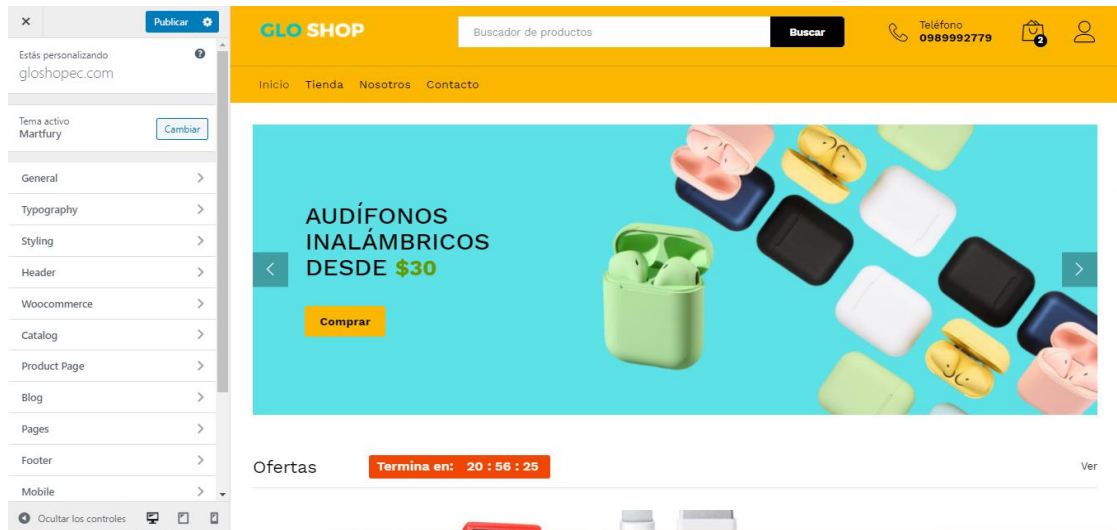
×
Publicar
Estás personalizando
gloshopec.com
Tema activo
Martfury
Cambiar
General
Typography
Styling
Header
Woocommerce
Catalog
Product Page
Blog
Pages
Footer
Mobile
Ocultar los controles

GLO SHOP
Buscador de productos
Buscar
Teléfono
0989992779
2

Inicio Tienda Nosotros Contacto

AUDÍFONOS INALÁMBRICOS DESDE $30
Comprar

Ofertas
Termina en: 20 : 56 : 25
Ver